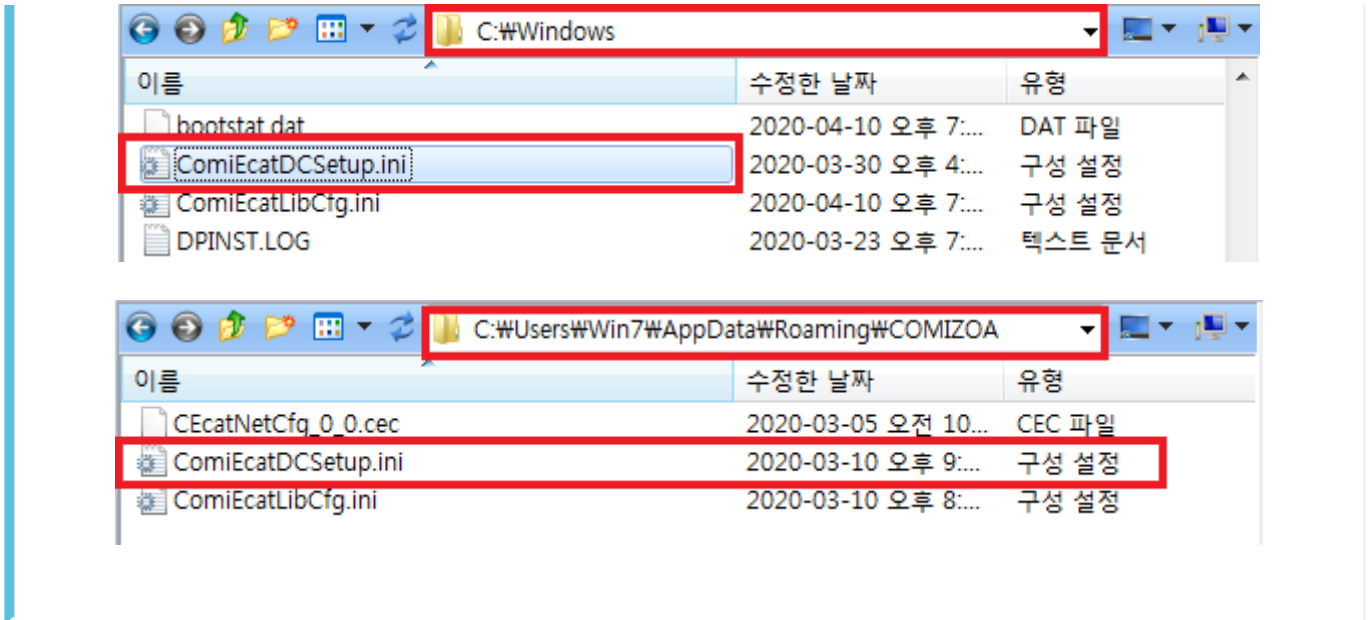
C:₩Windows

| 이름 | 수정한 날짜 | 유형 |
|---|---|---|
| bootstat.dat | 2020-04-10 오후 7:... | DAT 파일 |
| ComiEcatDCSetup.ini | 2020-03-30 오후 4:... | 구성 설정 |
| ComiEcatLibCfg.ini | 2020-04-10 오후 7:... | 구성 설정 |
| DPINST.LOG | 2020-03-23 오후 7:... | 텍스트 문서 |

C:₩Users₩Win7₩AppData₩Roaming₩COMIZOA

| 이름 | 수정한 날짜 | 유형 |
|---|---|---|
| CEcatNetCfg_0_0.cec | 2020-03-05 오전 10... | CEC 파일 |
| ComiEcatDCSetup.ini | 2020-03-10 오후 9:... | 구성 설정 |
| ComiEcatLibCfg.ini | 2020-03-10 오후 8:... | 구성 설정 |